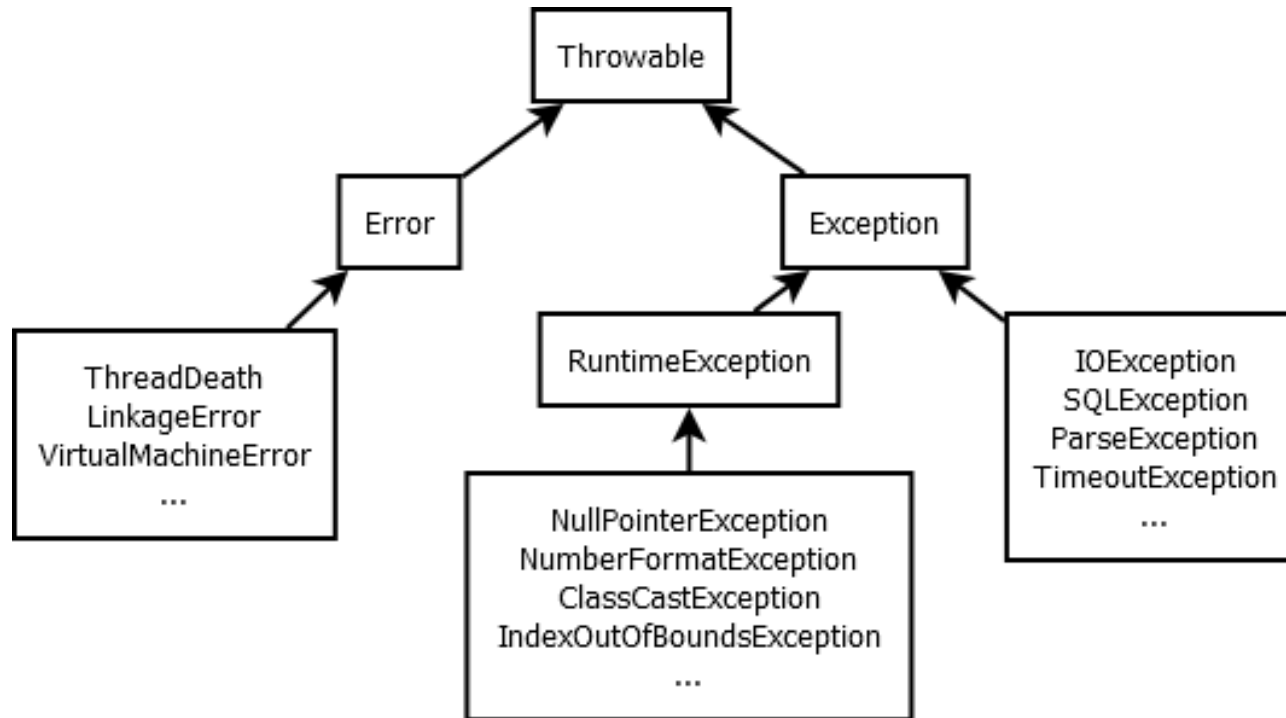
Throwable

Error

Exception

ThreadDeath
LinkageError
VirtualMachineError
...

RuntimeException

IOException
SQLException
ParseException
TimeoutException
...

NullPointerException
NumberFormatException
ClassCastException
IndexOutOfBoundsException
...